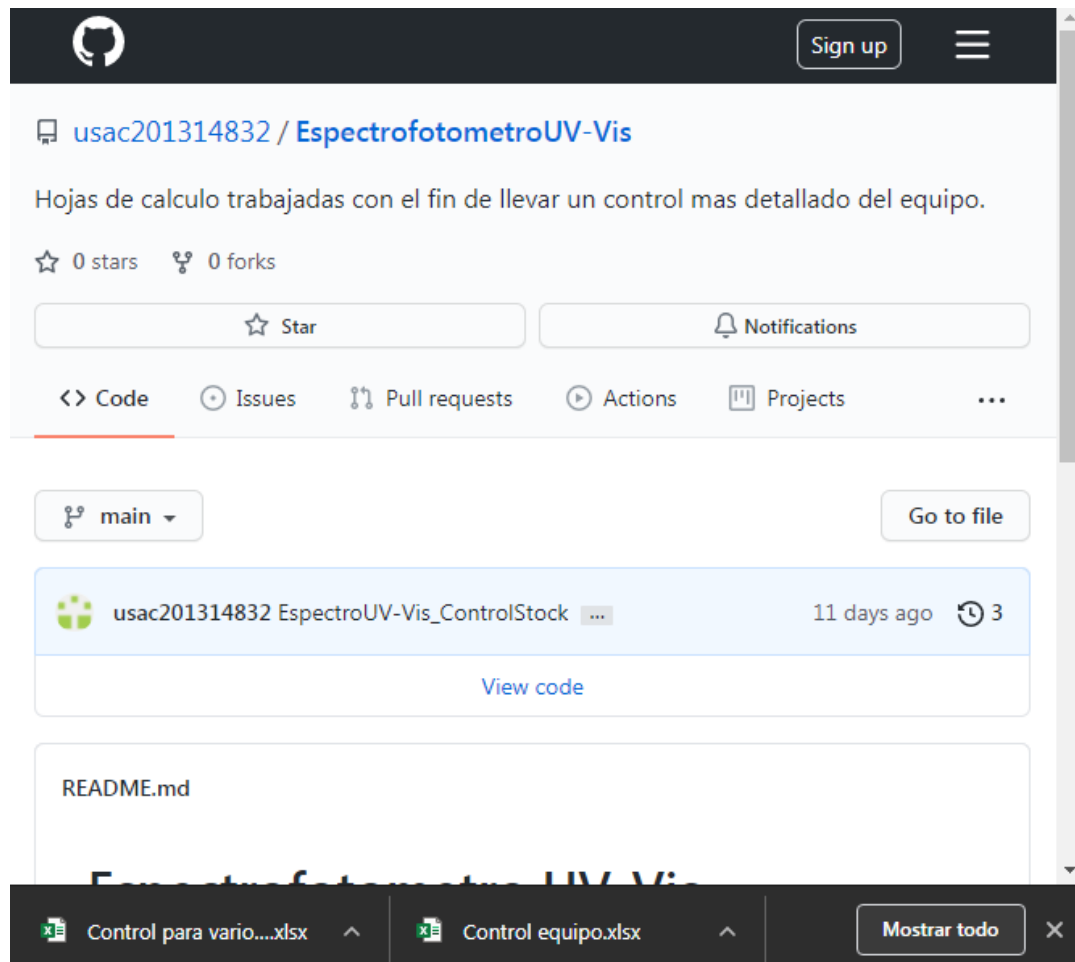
Sign up

usac201314832 / EspectrofotometroUV-Vis

Hojas de calculo trabajadas con el fin de llevar un control mas detallado del equipo.

0 stars 0 forks

Star

Notifications

Code Issues Pull requests Actions Projects ...

main

Go to file

usac201314832 EspectroUV-Vis_ControlStock ... 11 days ago 3

View code

README.md

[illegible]

Control para vario....xlsx

Control equipo.xlsx

Mostrar todo